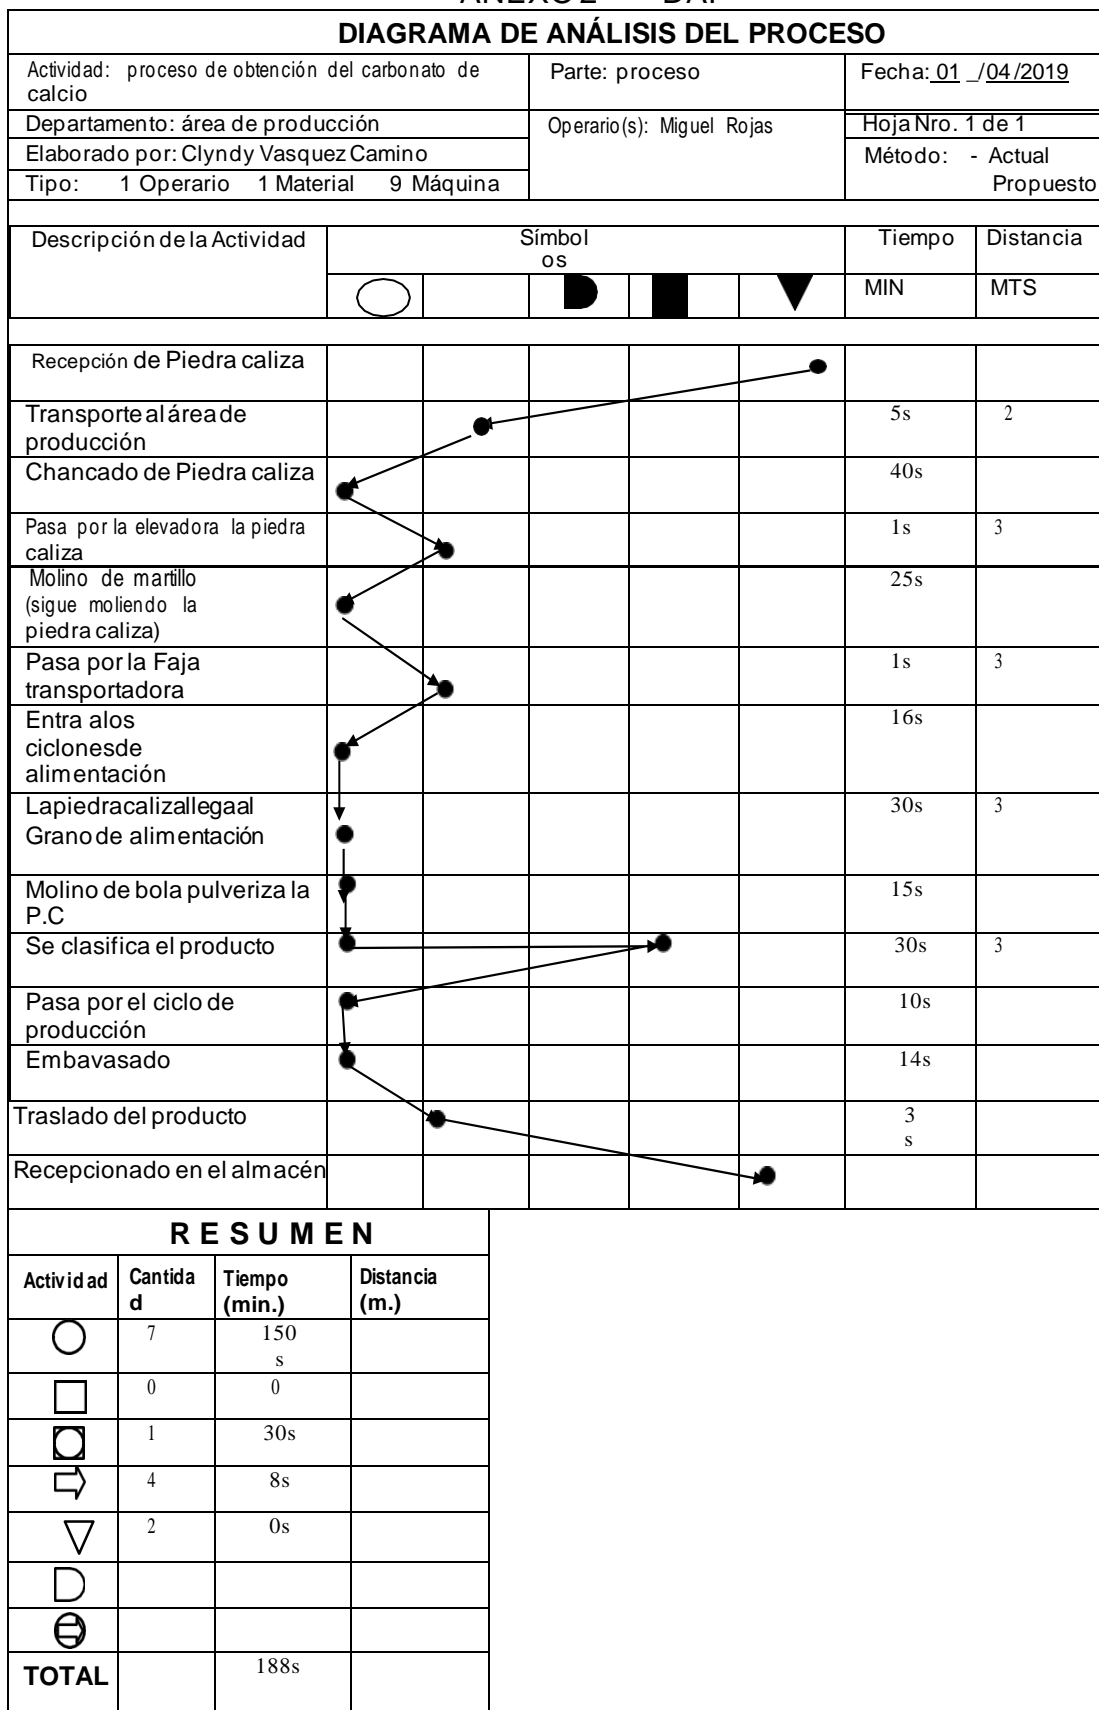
ANEXO 2 — DAP

DIAGRAMA DE ANÁLISIS DEL PROCESO

| Actividad: proceso de obtención del carbonato de calcio | Parte: proceso | Fecha: 01 _/04/2019 |
|---|---|---|
| Departamento: área de producción | Operario(s): Miguel Rojas | Hoja Nro. 1 de 1 |
| Elaborado por: Clyndy Vasquez Camino | | Método: - Actual |
| Tipo: 1 Operario 1 Material 9 Máquina | | Propuesto |

| Descripción de la Actividad | Símbolos | | | | | Tiempo | Distancia |
|---|---|---|---|---|---|---|---|
| | | | | | | MIN | MTS |
| Recepción de Piedra caliza | | | | | | | |
| Transporte al área de producción | | | | | | 5s | 2 |
| Chancado de Piedra caliza | | | | | | 40s | |
| Pasa por la elevadora la piedra caliza | | | | | | 1s | 3 |
| Molino de martillo (sigue moliendo la piedra caliza) | | | | | | 25s | |
| Pasa por la Faja transportadora | | | | | | 1s | 3 |
| Entra alos ciclonesde alimentación | | | | | | 16s | |
| Lapiedracalizallegaal Granode alimentación | | | | | | 30s | 3 |
| Molino de bola pulveriza la P.C | | | | | | 15s | |
| Se clasifica el producto | | | | | | 30s | 3 |
| Pasa por el ciclo de producción | | | | | | 10s | |
| Embavasado | | | | | | 14s | |
| Traslado del producto | | | | | | 3 s | |
| Recepcionado en el almacén | | | | | | | |

RESUMEN

| Actividad | Cantidad | Tiempo (min.) | Distancia (m.) |
|---|---|---|---|
| | 7 | 150 s | |
| | 0 | 0 | |
| | 1 | 30s | |
| | 4 | 8s | |
| | 2 | 0s | |
| | | | |
| | | | |
| TOTAL | | 188s | |